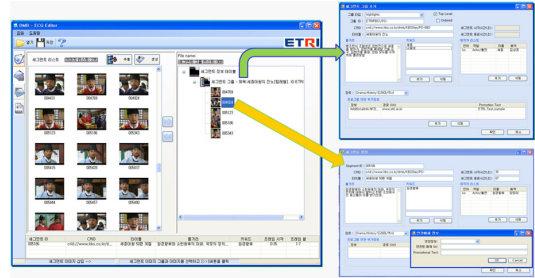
DMS - ECG Editor

ETRI

세그먼트 리스트

00430
00470
00471
00472
00473
00474
00475
00476
00477
00478
00479
00480
00481
00482
00483
00484
00485
00486
00487
00488
00489
00490

File name

세그먼트 정보 데이터

00430
00431
00432
00433

Segment ID
00430

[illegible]